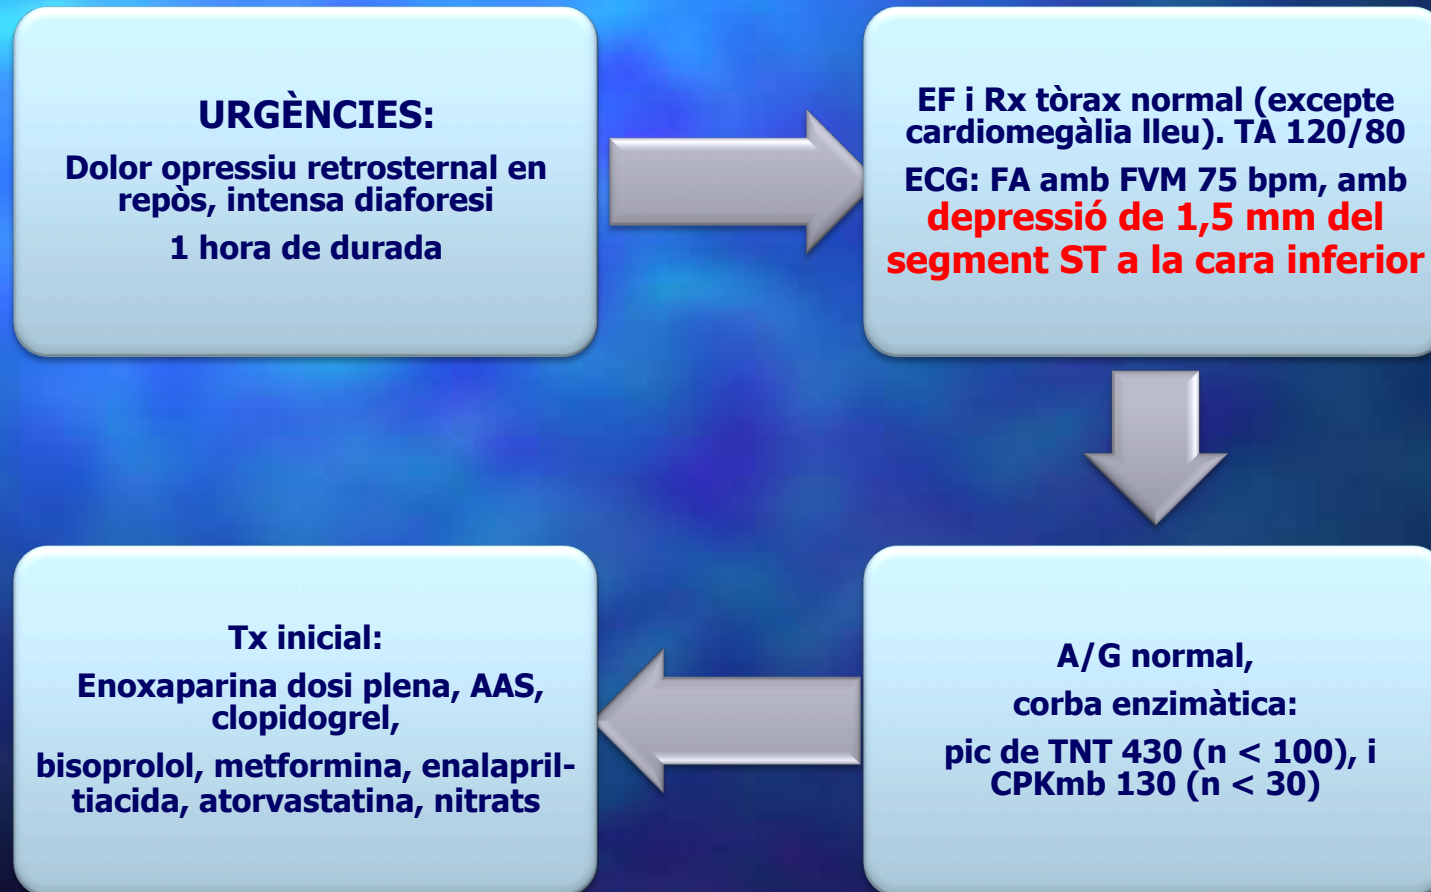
URGÈNCIES:

Dolor opressiu retrosternal en repòs, intensa diaforesi

1 hora de durada

EF i Rx tòrax normal (excepte cardiomegàlia lleu). TA 120/80

ECG: FA amb FVM 75 bpm, amb depressió de 1,5 mm del segment ST a la cara inferior

A/G normal,

corba enzimàtica:

pic de TNT 430 (n < 100), i CPKmb 130 (n < 30)

Tx inicial:

Enoxaparina dosi plena, AAS, clopidogrel,

bisoprolol, metformina, enalapril-tiacida, atorvastatina, nitrats